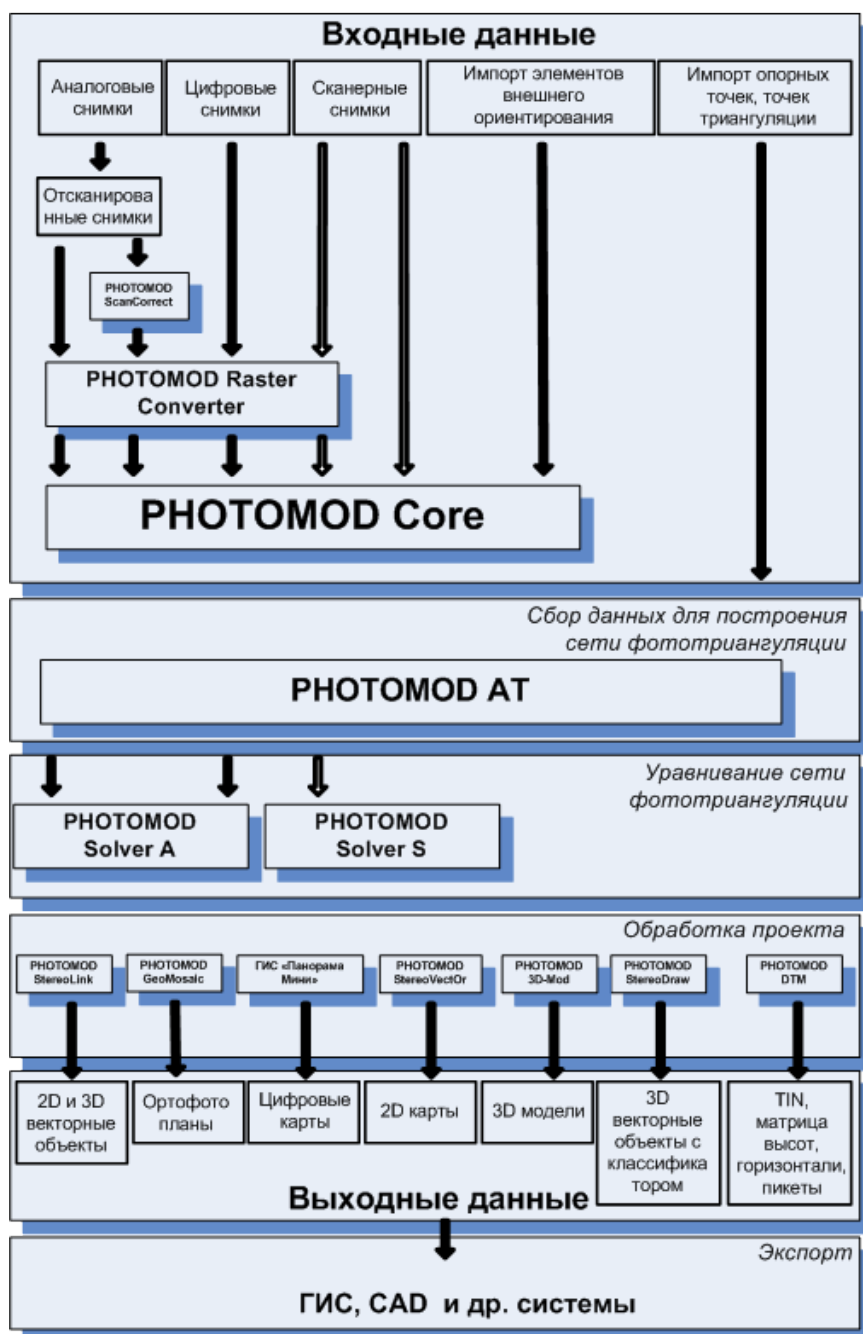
Входные данные

Аналоговые снимки

Цифровые снимки

Сканерные снимки

Импорт элементов внешнего ориентирования

Импорт опорных точек, точек триангуляции

Отсканированные снимки

PHOTOMOD ScanCorrect

PHOTOMOD Raster Converter

PHOTOMOD Core

Сбор данных для построения сети фототриангуляции

PHOTOMOD AT

Уравнивание сети фототриангуляции

PHOTOMOD Solver A

PHOTOMOD Solver S

Обработка проекта

PHOTOMOD StereoLink

PHOTOMOD GeoMosaic

ГИС «Панорама Мини»

PHOTOMOD StereoVectOr

PHOTOMOD 3D-Mod

PHOTOMOD StereoDraw

PHOTOMOD DTM

2D и 3D векторные объекты

Ортофото планы

Цифровые карты

2D карты

3D модели

3D векторные объекты с классификатором

TIN, матрица высот, горизонтали, пикеты

Выходные данные

Экспорт

ГИС, CAD и др. системы